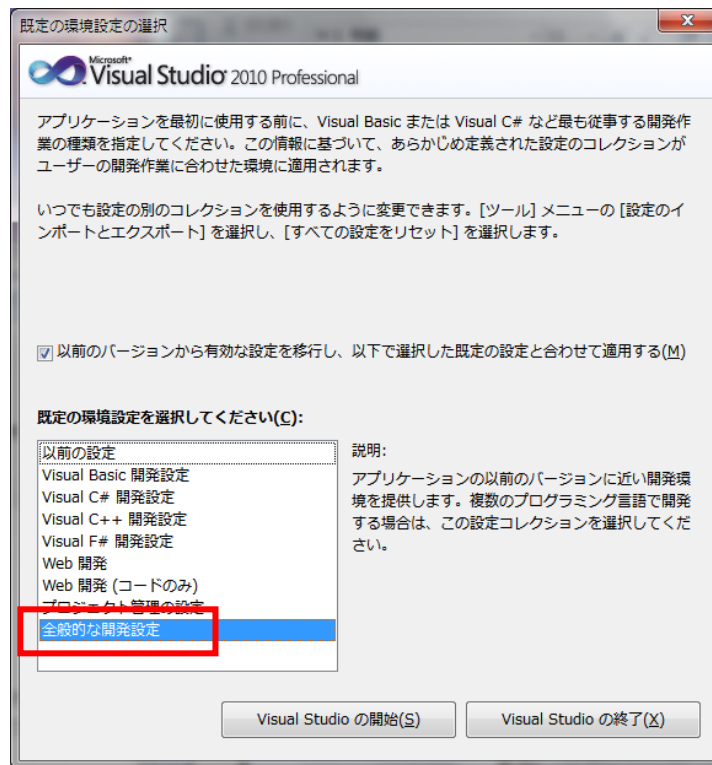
既定の環境設定の選択

Microsoft® Visual Studio 2010 Professional

アプリケーションを最初に使用する前に、Visual Basic または Visual C# など最も従事する開発作業の種類を指定してください。この情報に基づいて、あらかじめ定義された設定のコレクションがユーザーの開発作業に合わせた環境に適用されます。

いつでも設定の別のコレクションを使用するように変更できます。[ツール] メニューの [設定のインポートとエクスポート] を選択し、[すべての設定をリセット] を選択します。

以前のバージョンから有効な設定を移行し、以下で選択した既定の設定と合わせて適用する(M)

既定の環境設定を選択してください(C):

以前の設定
Visual Basic 開発設定
Visual C# 開発設定
Visual C++ 開発設定
Visual F# 開発設定
Web 開発
Web 開発 (コードのみ)
プロジェクト管理の設定
全般的な開発設定

説明:
アプリケーションの以前のバージョンに近い開発環境を提供します。複数のプログラミング言語で開発する場合は、この設定コレクションを選択してください。

Visual Studio の開始(S)
Visual Studio の終了(X)